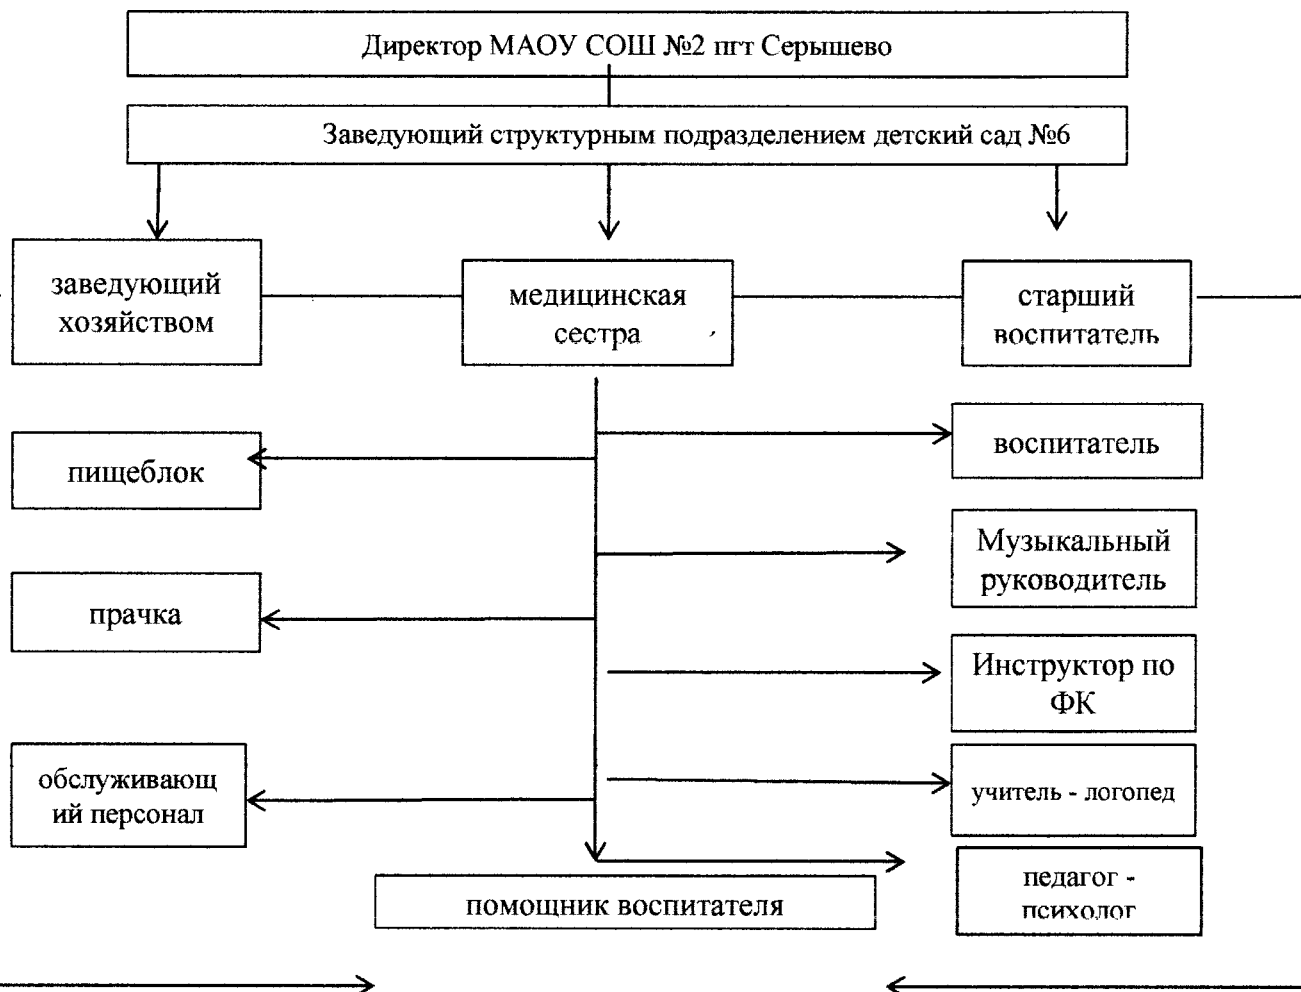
Директор МАОУ СОШ №2 пгт Серышево

Заведующий структурным подразделением детский сад №6

заведующий хозяйством

медицинская сестра

старший воспитатель

пищеблок

воспитатель

Музыкальный руководитель

прачка

Инструктор по ФК

обслуживающий персонал

учитель - логопед

педагог - психолог

помощник воспитателя